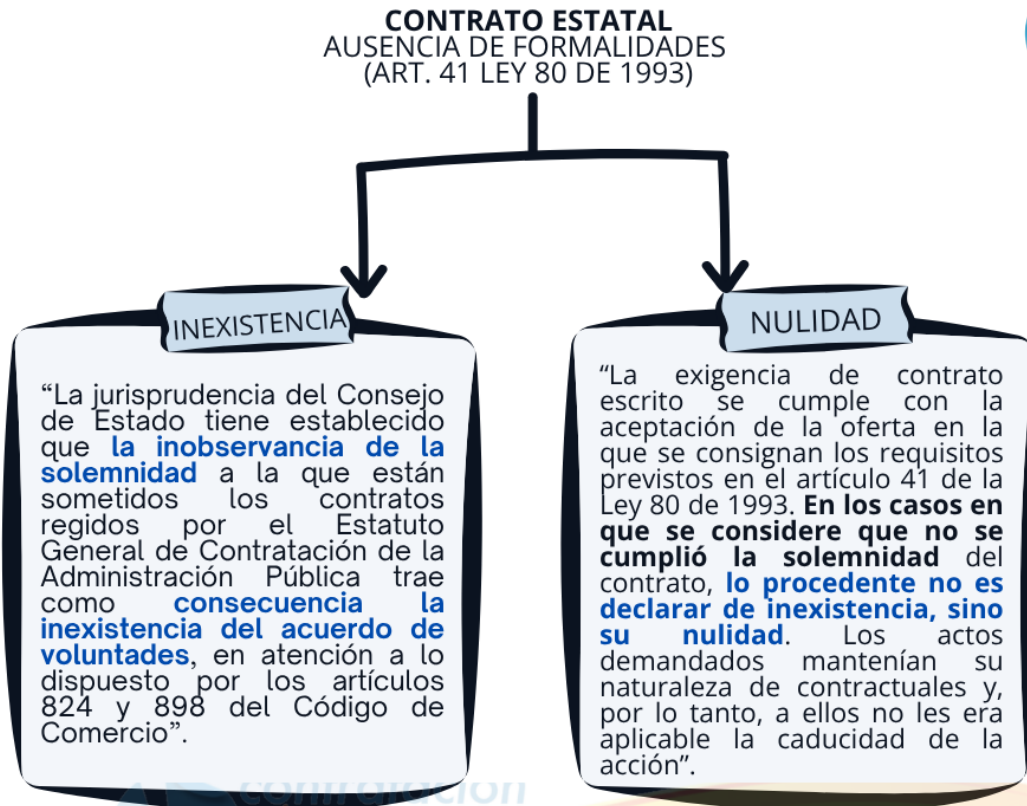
CONTRATO ESTATAL
AUSENCIA DE FORMALIDADES
(ART. 41 LEY 80 DE 1993)

INEXISTENCIA

"La jurisprudencia del Consejo de Estado tiene establecido que la inobservancia de la solemnidad a la que están sometidos los contratos regidos por el Estatuto General de Contratación de la Administración Pública trae como consecuencia la inexistencia del acuerdo de voluntades, en atención a lo dispuesto por los artículos 824 y 898 del Código de Comercio".

NULIDAD

"La exigencia de contrato escrito se cumple con la aceptación de la oferta en la que se consignan los requisitos previstos en el artículo 41 de la Ley 80 de 1993. En los casos en que se considere que no se cumplió la solemnidad del contrato, lo procedente no es declarar de inexistencia, sino su nulidad. Los actos demandados mantenían su naturaleza de contractuales y, por lo tanto, a ellos no les era aplicable la caducidad de la acción".

contratación